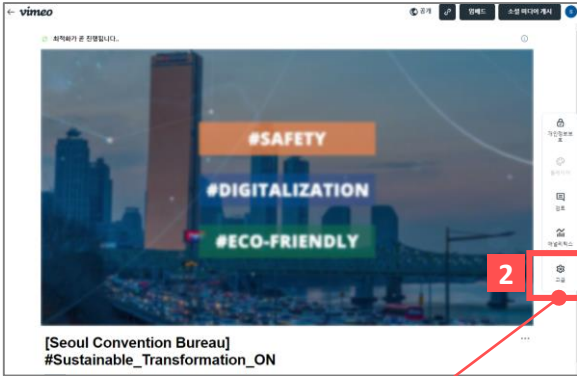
← vimeo

공개

임베드

소셜 미디어 게시

최적화가 곧 진행됩니다.

#SAFETY

#DIGITALIZATION

#ECO-FRIENDLY

개인정보보호

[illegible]

검토

애널리틱스

2

고급

[Seoul Convention Bureau]
#Sustainable_Transformation_ON

...